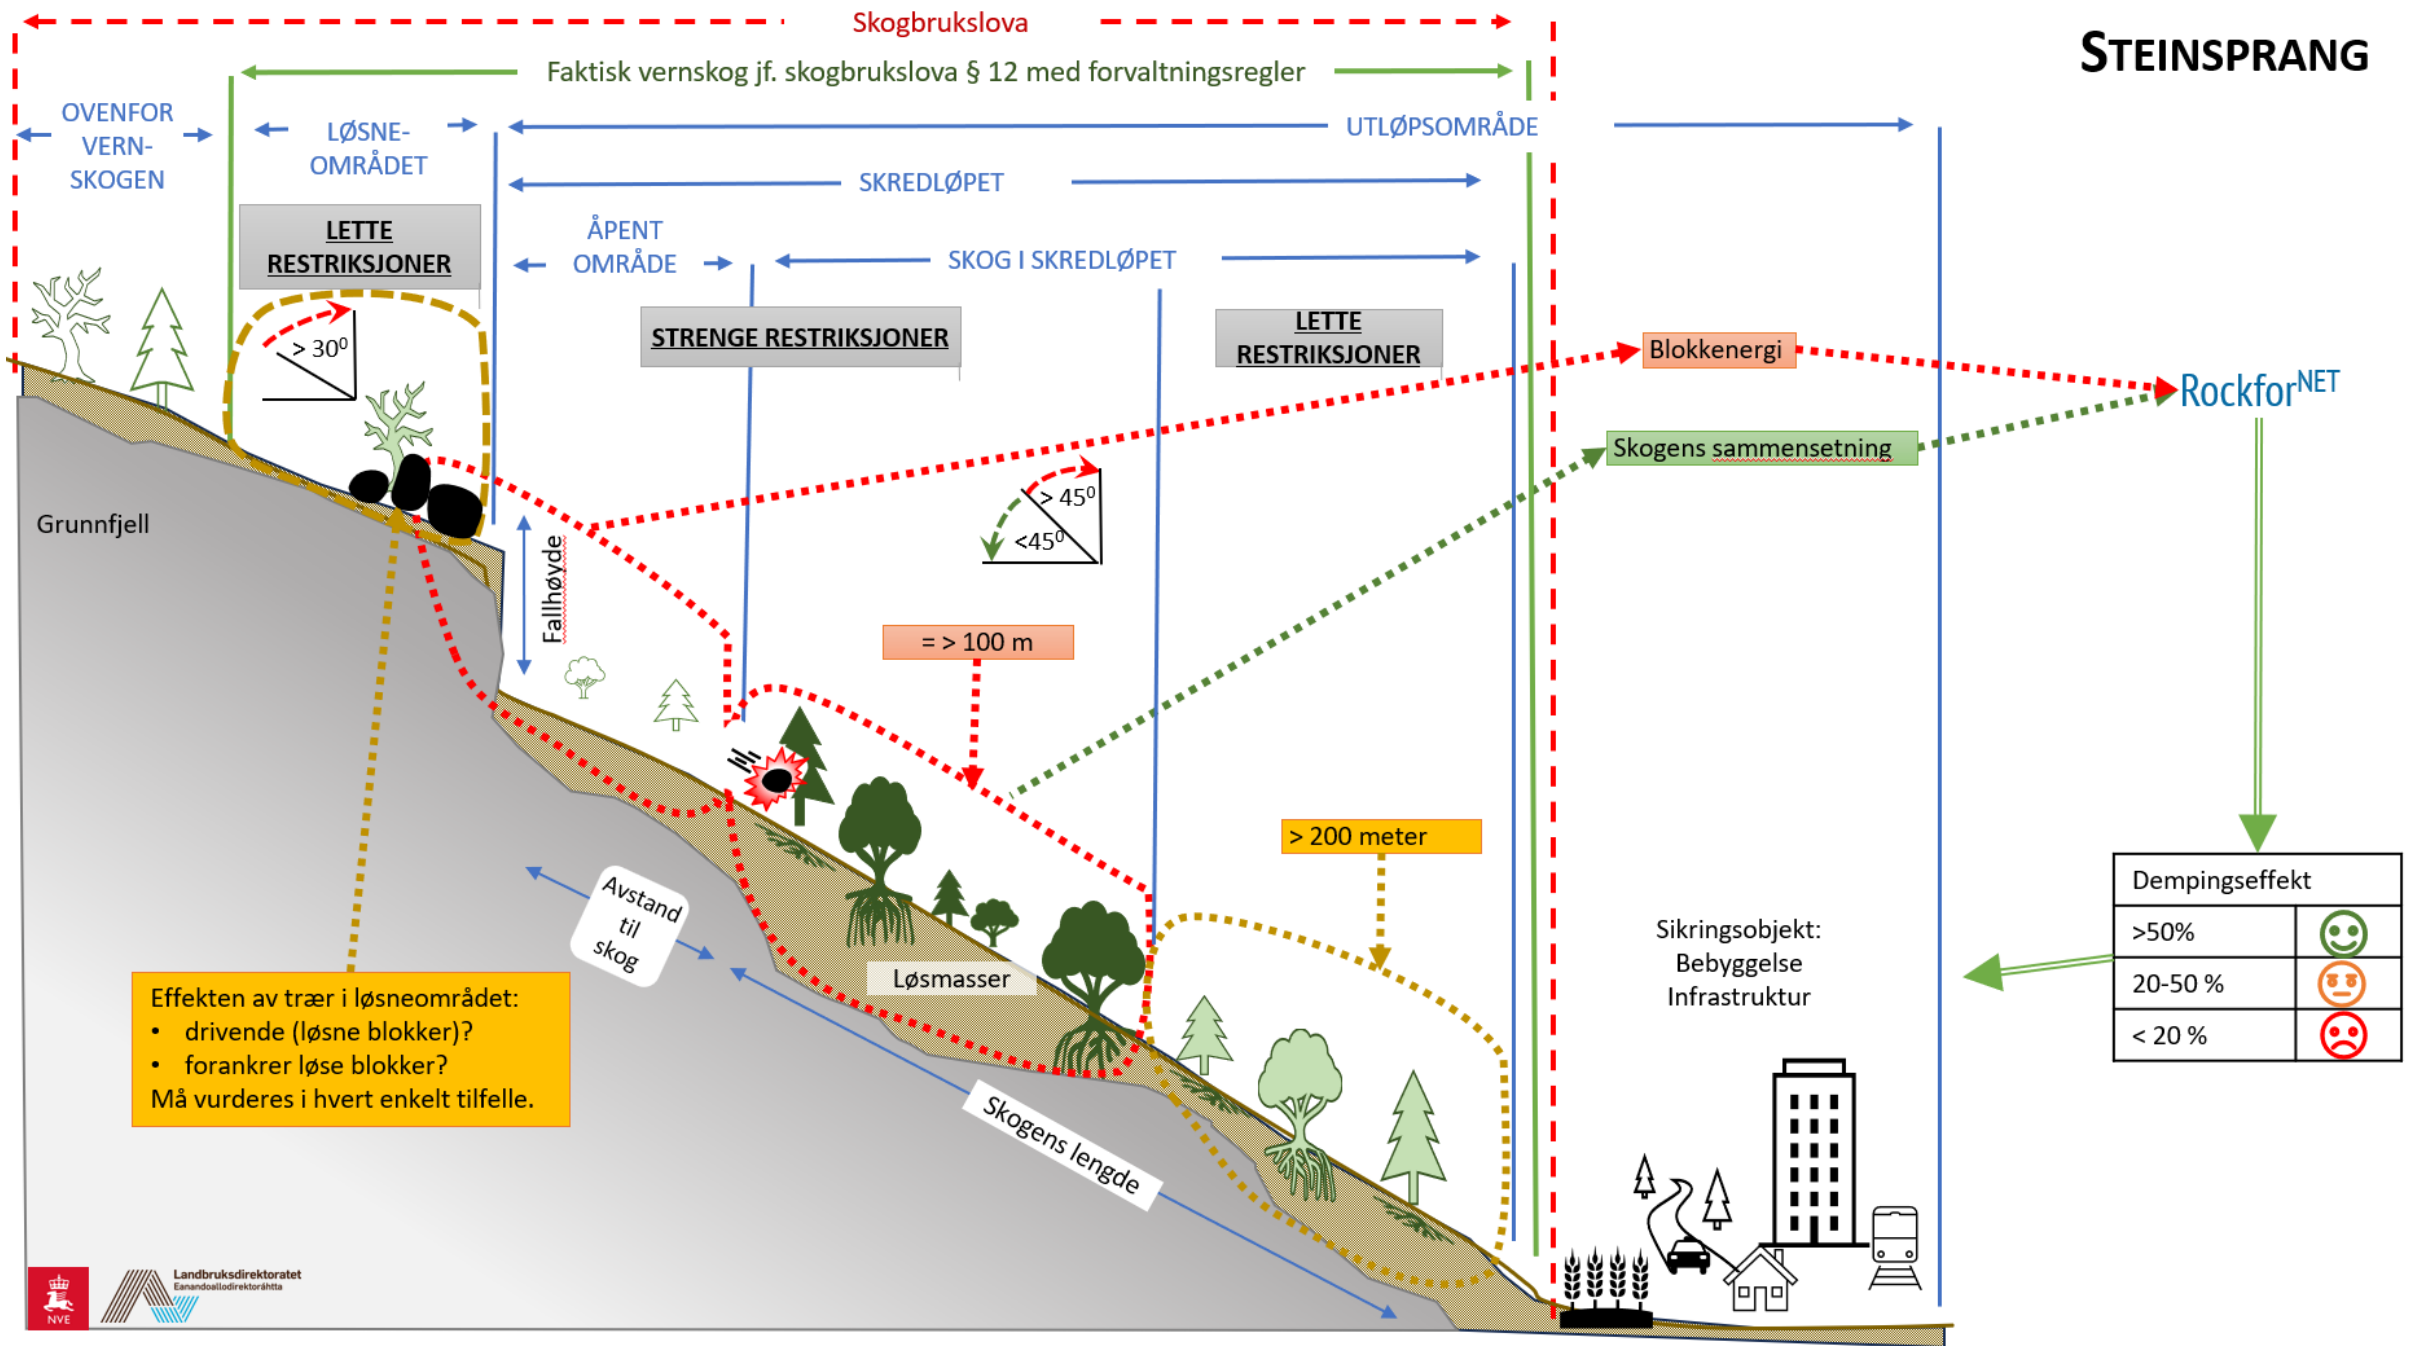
Skogbrukslova

STEINSPRANG

Faktisk vernskog jf. skogbrukslova § 12 med forvaltningsregler

OVENFOR VERN-SKOGEN

LØSNE-OMRÅDET

UTLØPSOMRÅDE

SKREDLØPET

LETTE RESTRIKSJONER

ÅPENT OMRÅDE

SKOG I SKREDLØPET

STRENGE RESTRIKSJONER

LETTE RESTRIKSJONER

> $30^0$

Blokkenergi

RockforNET

Skogens sammensetning

> $45^0$

<$45^0$

Grunnfjell

Fallhøyde

= > 100 m

> 200 meter

Avstand til skog

Løsmasser

Skogens lengde

Sikringsobjekt:
Bebyggelse
Infrastruktur

| Dempingseffekt | |
|---|---|
| >50% | |
| 20-50 % | |
| < 20 % | |

Effekten av trær i løsneområdet:
• drivende (løsne blokker)?
• forankrer løse blokker?
Må vurderes i hvert enkelt tilfelle.

NVE

Landbruksdirektoratet
Eanandoallodirektoráhtta